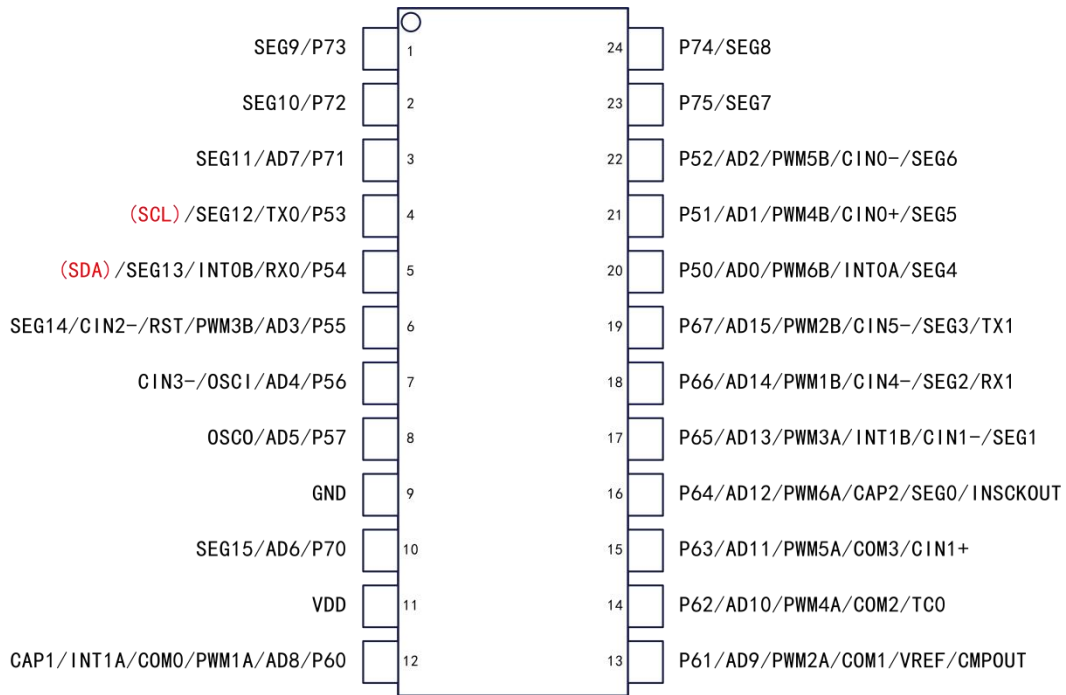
SEG9/P73 1
SEG10/P72 2
SEG11/AD7/P71 3
(SCL)/SEG12/TX0/P53 4
(SDA)/SEG13/INT0B/RX0/P54 5
SEG14/CIN2-/RST/PWM3B/AD3/P55 6
CIN3-/OSCI/AD4/P56 7
OSCO/AD5/P57 8
GND 9
SEG15/AD6/P70 10
VDD 11
CAP1/INT1A/COM0/PWM1A/AD8/P60 12

24 P74/SEG8
23 P75/SEG7
22 P52/AD2/PWM5B/CIN0-/SEG6
21 P51/AD1/PWM4B/CIN0+/SEG5
20 P50/AD0/PWM6B/INT0A/SEG4
19 P67/AD15/PWM2B/CIN5-/SEG3/TX1
18 P66/AD14/PWM1B/CIN4-/SEG2/RX1
17 P65/AD13/PWM3A/INT1B/CIN1-/SEG1
16 P64/AD12/PWM6A/CAP2/SEG0/INSCKOUT
15 P63/AD11/PWM5A/COM3/CIN1+
14 P62/AD10/PWM4A/COM2/TC0
13 P61/AD9/PWM2A/COM1/VREF/CMPOUT